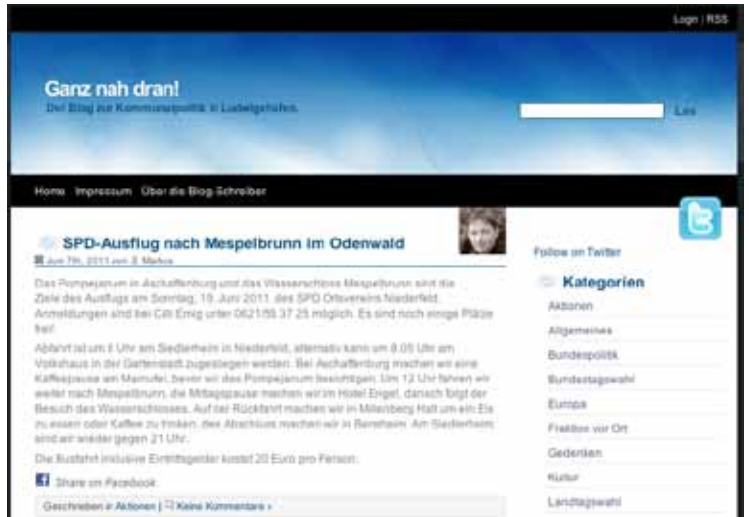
Login | RSS

Ganz nah dran!

Der Blog zur Kommunalpolitik in Ludwigshafen.

Los

Home Impressum Über die Blog-Schreiber

SPD-Ausflug nach Mespelbrunn im Odenwald

Juni 7th, 2011 von B. Markus

Das Pompejanum in Aschaffenburg und das Wasserschloss Mespelbrunn sind die Ziele des Ausflugs am Sonntag, 19. Juni 2011, des SPD Ortsvereins Niederfeld. Anmeldungen sind bei Cili Emig unter 0621/55 37 25 möglich. Es sind noch einige Plätze frei!

Abfahrt ist um 6 Uhr am Siedlerheim in Niederfeld, alternativ kann um 6.05 Uhr am Volkshaus in der Gartenstadt zugestiegen werden. Bei Aschaffenburg machen wir eine Kaffeepause am Mainufer, bevor wir das Pompejanum besichtigen. Um 12 Uhr fahren wir weiter nach Mespelbrunn, die Mittagspause machen wir im Hotel Engel, danach folgt der Besuch des Wasserschlosses. Auf der Rückfahrt machen wir in Miltenberg Halt um ein Eis zu essen oder Kaffee zu trinken, den Abschluss machen wir in Bensheim. Am Siedlerheim sind wir wieder gegen 21 Uhr.

Die Busfahrt inklusive Eintrittsgelder kostet 20 Euro pro Person.

Share on Facebook

Geschrieben in Aktionen | Keine Kommentare »

Follow on Twitter

Kategorien

Aktionen

Allgemeines

Bundespolitik

Bundestagswahl

Europa

Fraktion vor Ort

Gedenken

Kultur

Landtagswahl